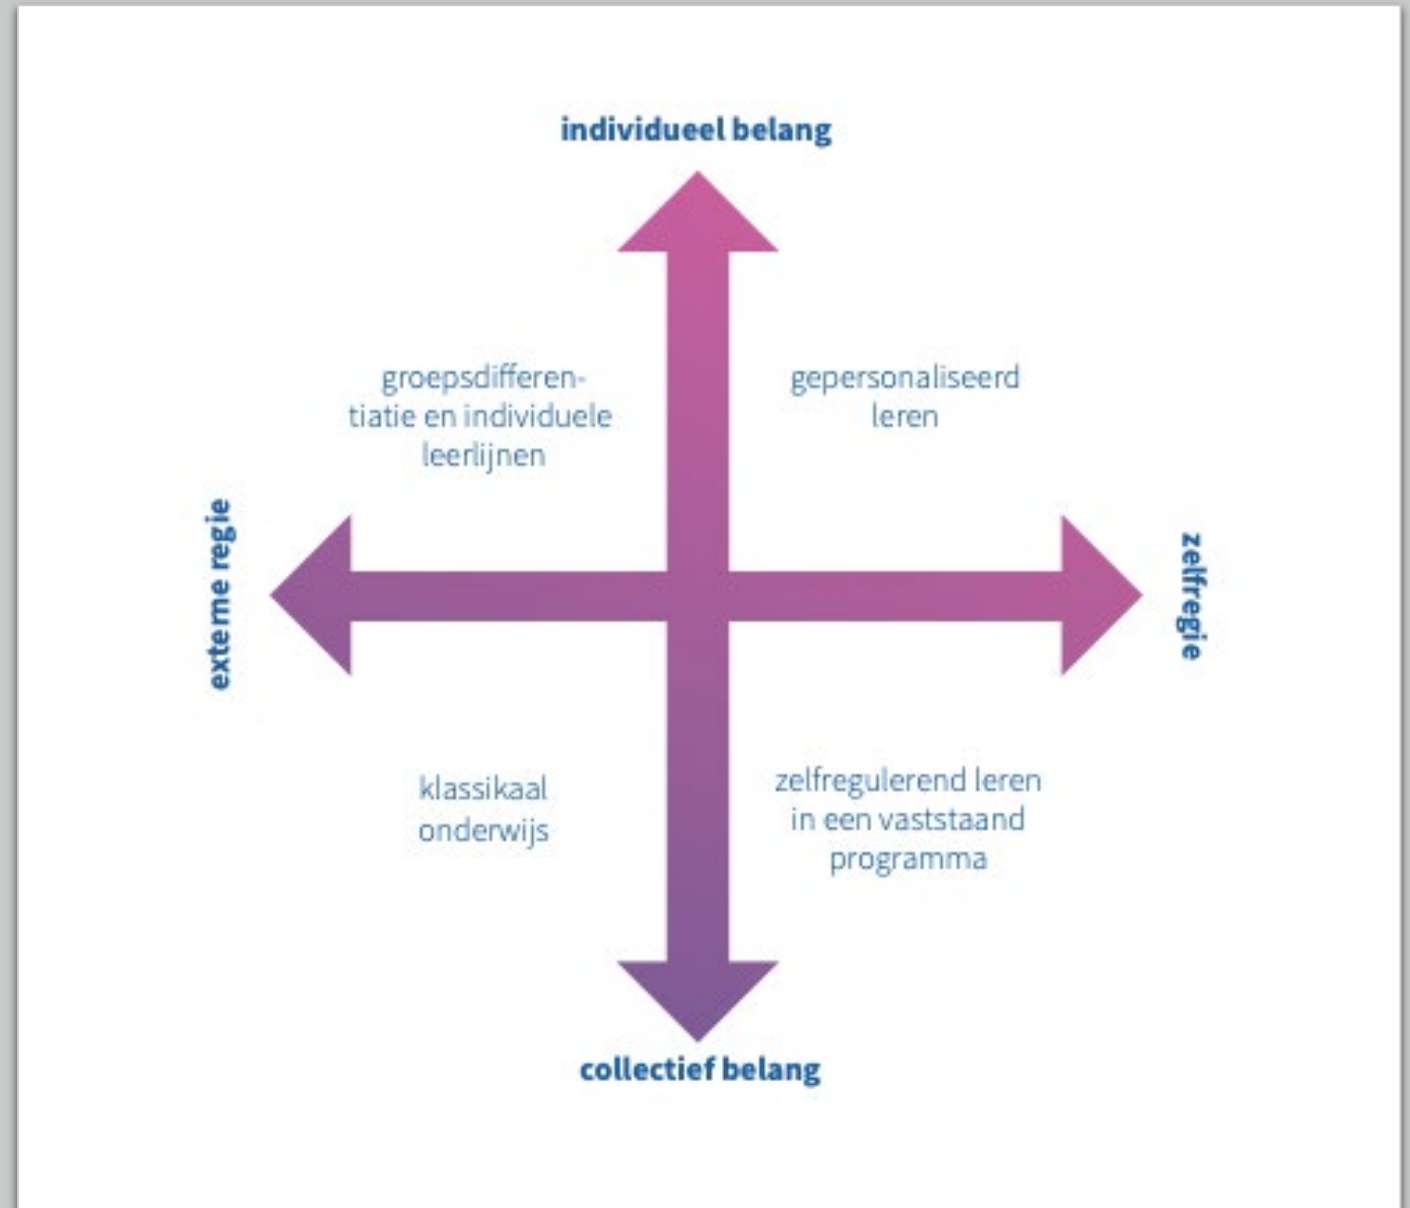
individueel belang

groepsdifferentiatie en individuele leerlijnen

gepersonaliseerd leren

externe regie

zelfregie

klassikaal onderwijs

zelfregulerend leren in een vaststaand programma

collectief belang